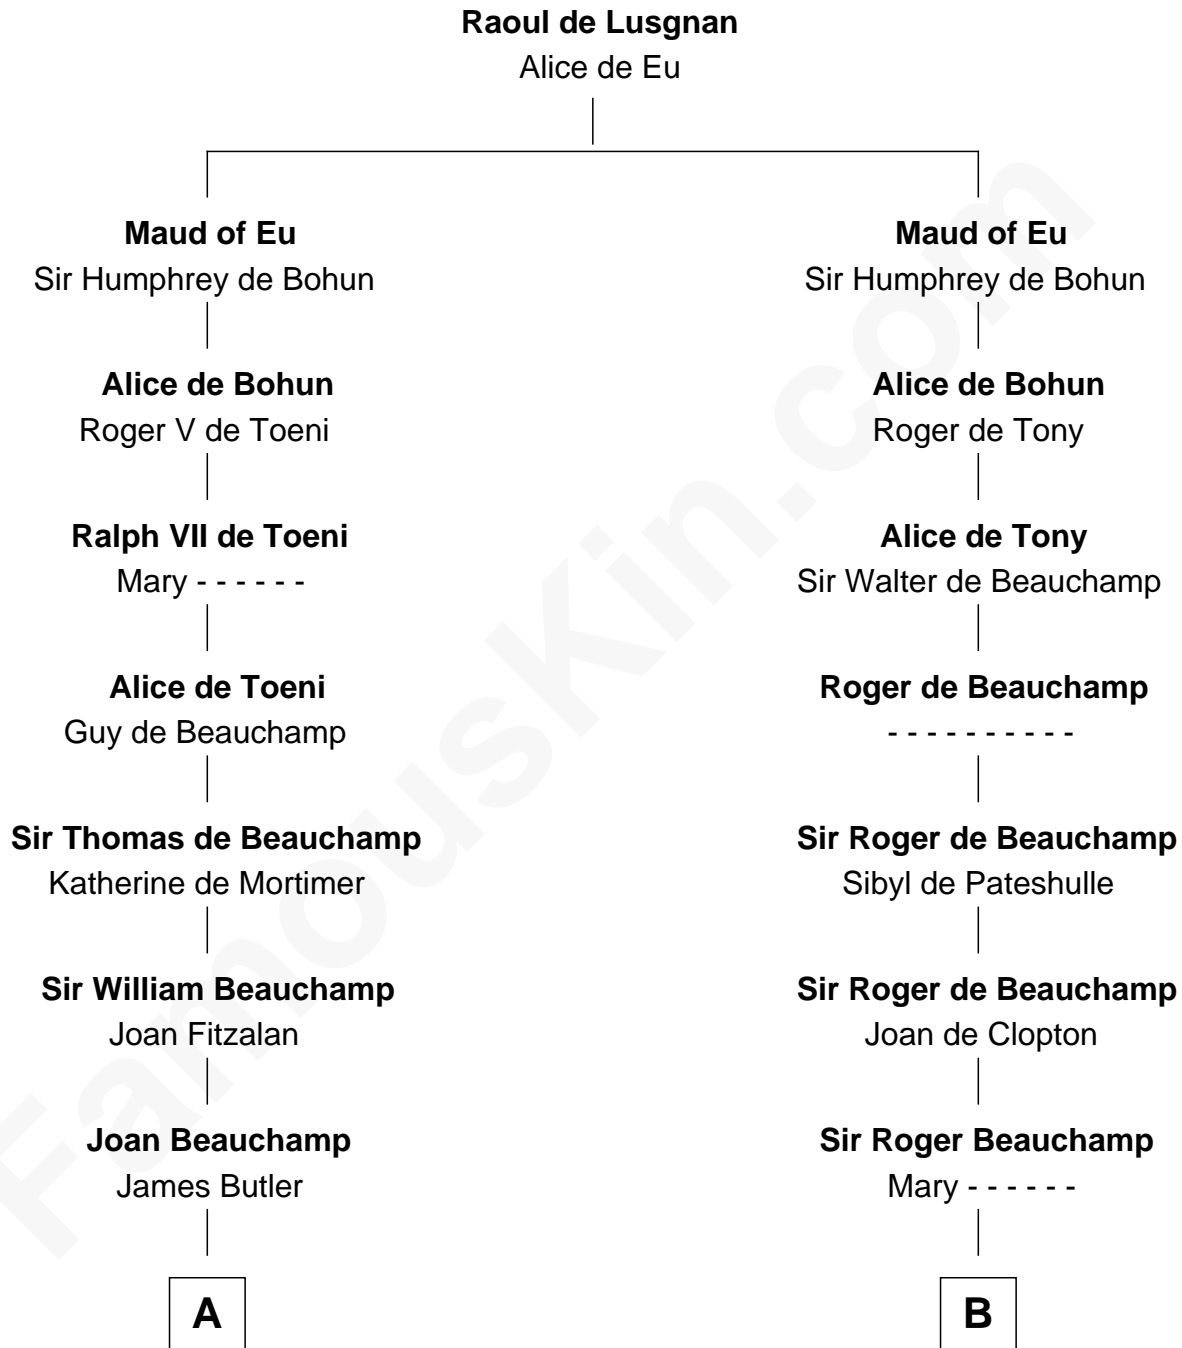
Raoul de Lusgnan
Alice de Eu

Maud of Eu
Sir Humphrey de Bohun

Alice de Bohun
Roger V de Toeni

Ralph VII de Toeni
Mary - - - - - -

Alice de Toeni
Guy de Beauchamp

Sir Thomas de Beauchamp
Katherine de Mortimer

Sir William Beauchamp
Joan Fitzalan

Joan Beauchamp
James Butler

A

Maud of Eu
Sir Humphrey de Bohun

Alice de Bohun
Roger de Tony

Alice de Tony
Sir Walter de Beauchamp

Roger de Beauchamp
- - - - - - - - - -

Sir Roger de Beauchamp
Sibyl de Pateshulle

Sir Roger de Beauchamp
Joan de Clopton

Sir Roger Beauchamp
Mary - - - - - -

B

FamousKin.com